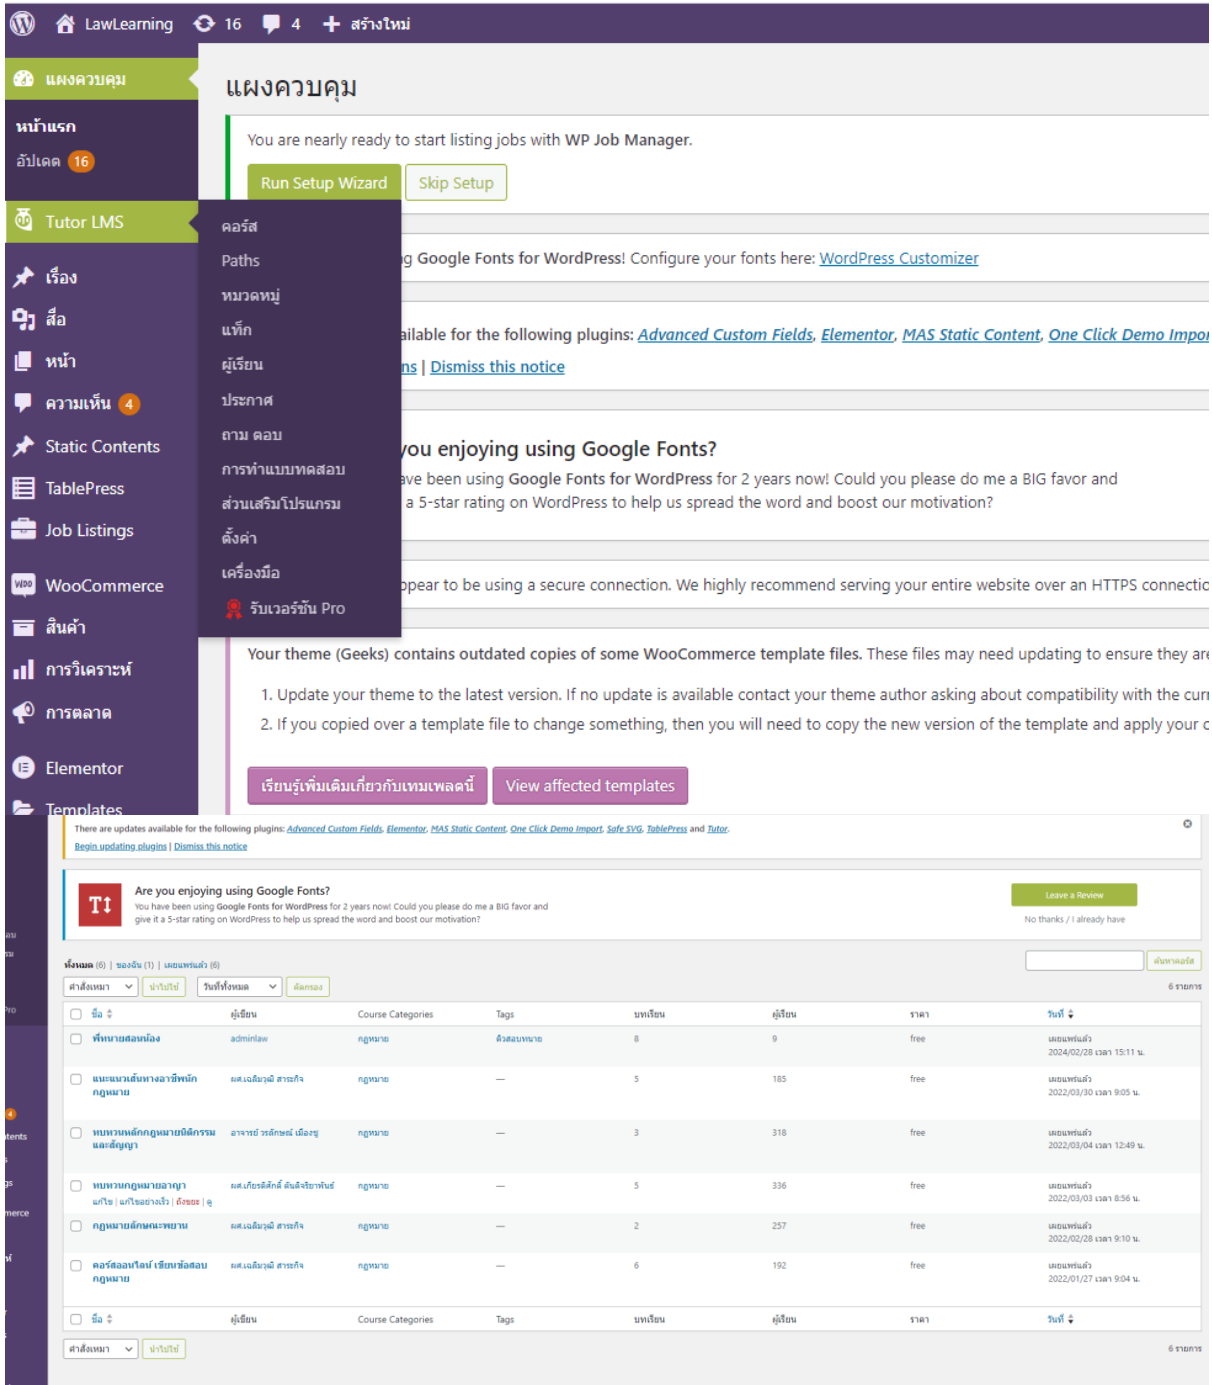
LawLearning 16 4 สร้างใหม่

แผงควบคุม

หน้าแรก
อัปเดต 16

Tutor LMS

คอร์ส
Paths
หมวดหมู่
แท็ก
ผู้เรียน
ประกาศ
ถาม ตอบ
การทำแบบทดสอบ
ส่วนเสริมโปรแกรม
ตั้งค่า
เครื่องมือ
รับเวอร์ชัน Pro

เรื่อง
สื่อ
หน้า
ความเห็น 4
Static Contents
TablePress
Job Listings
WooCommerce
สินค้า
การวิเคราะห์
การตลาด
Elementor
Templates

แผงควบคุม

You are nearly ready to start listing jobs with WP Job Manager.

Run Setup Wizard Skip Setup

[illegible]g Google Fonts for WordPress! Configure your fonts here: WordPress Customizer

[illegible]ailable for the following plugins: Advanced Custom Fields, Elementor, MAS Static Content, One Click Demo Impo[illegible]

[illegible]ns | Dismiss this notice

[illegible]you enjoying using Google Fonts?

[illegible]ave been using Google Fonts for WordPress for 2 years now! Could you please do me a BIG favor and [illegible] a 5-star rating on WordPress to help us spread the word and boost our motivation?

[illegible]ppear to be using a secure connection. We highly recommend serving your entire website over an HTTPS connectio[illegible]

Your theme (Geeks) contains outdated copies of some WooCommerce template files. These files may need updating to ensure they are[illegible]

1. Update your theme to the latest version. If no update is available contact your theme author asking about compatibility with the cur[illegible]
2. If you copied over a template file to change something, then you will need to copy the new version of the template and apply your c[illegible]

เรียนรู้เพิ่มเติมเกี่ยวกับเทมเพลตนี้ View affected templates

There are updates available for the following plugins: Advanced Custom Fields, Elementor, MAS Static Content, One Click Demo Import, Safe SVG, TablePress and Tutor.
Begin updating plugins | Dismiss this notice

Are you enjoying using Google Fonts?
You have been using Google Fonts for WordPress for 2 years now! Could you please do me a BIG favor and give it a 5-star rating on WordPress to help us spread the word and boost our motivation?
Leave a Review
No thanks / I already have

ทั้งหมด (6) | ของฉัน (1) | เผยแพร่แล้ว (6)
คำสั่งเหมา นำไปใช้ วันที่ทั้งหมด คัดกรอง
ค้นหาคอร์ส
6 รายการ

| ชื่อ | ผู้เขียน | Course Categories | Tags | บทเรียน | ผู้เรียน | ราคา | วันที่ |
|---|---|---|---|---|---|---|---|
| ที่หนายสอบน้อง | adminlaw | กฎหมาย | ติวสอบทนาย | 8 | 9 | free | เผยแพร่แล้ว 2024/02/28 เวลา 15:11 น. |
| แนะแนวเส้นทางอาชีพนักกฎหมาย | ผศ.เฉลิมวุฒิ สาระกิจ | กฎหมาย | — | 5 | 185 | free | เผยแพร่แล้ว 2022/03/30 เวลา 9:05 น. |
| ทบทวนหลักกฎหมายนิติกรรมและสัญญา | อาจารย์ วรลักษณ์ เมืองชู | กฎหมาย | — | 3 | 318 | free | เผยแพร่แล้ว 2022/03/04 เวลา 12:49 น. |
| ทบทวนกฎหมายอาญา แก้ไข \| แก้ไขอย่างเร็ว \| ถังขยะ \| ดู | ผศ.เกียรติศักดิ์ ตันติวรัชพันธ์ | กฎหมาย | — | 5 | 336 | free | เผยแพร่แล้ว 2022/03/03 เวลา 8:56 น. |
| กฎหมายลักษณะพยาน | ผศ.เฉลิมวุฒิ สาระกิจ | กฎหมาย | — | 2 | 257 | free | เผยแพร่แล้ว 2022/02/28 เวลา 9:10 น. |
| คอร์สออนไลน์ เขียนข้อสอบกฎหมาย | ผศ.เฉลิมวุฒิ สาระกิจ | กฎหมาย | — | 6 | 192 | free | เผยแพร่แล้ว 2022/01/27 เวลา 9:04 น. |
| ชื่อ | ผู้เขียน | Course Categories | Tags | บทเรียน | ผู้เรียน | ราคา | วันที่ |

คำสั่งเหมา นำไปใช้
6 รายการ